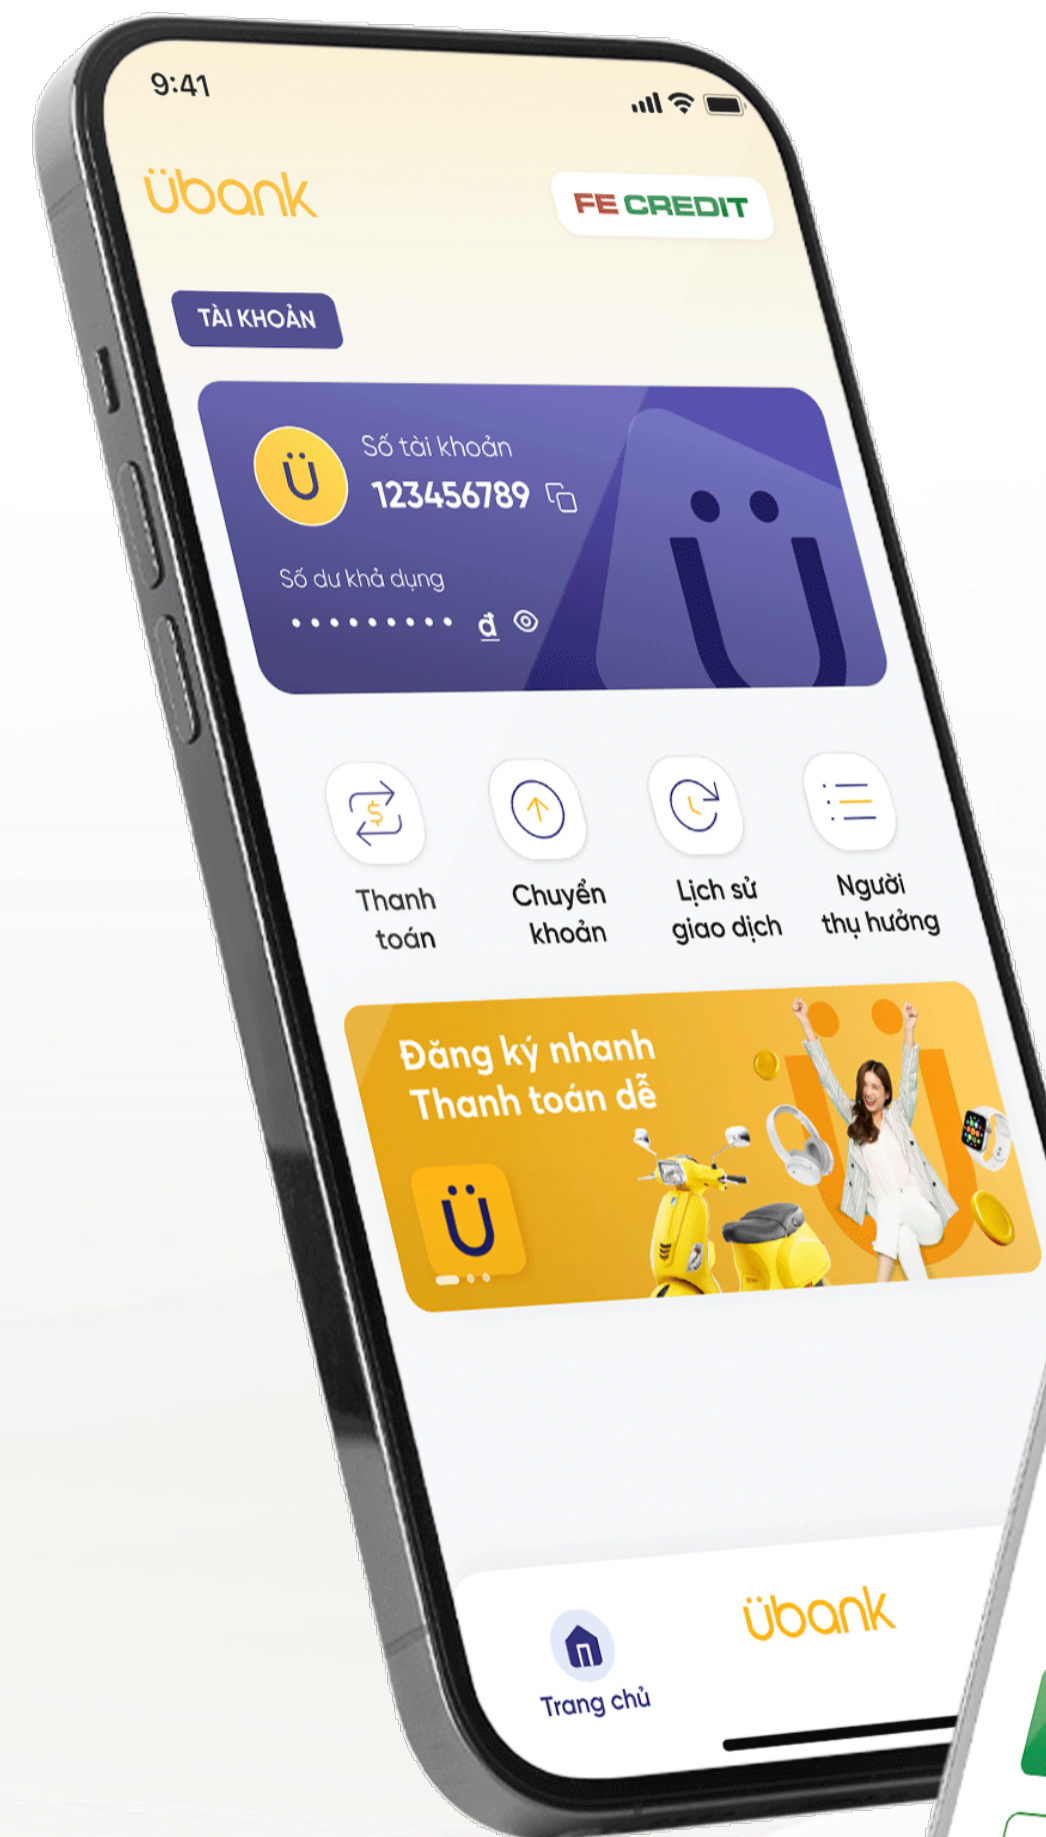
9:41

übank

FE CREDIT

TÀI KHOẢN

Ü

Số tài khoản

123456789

Số dư khả dụng

•••••••••• đ

Thanh toán

Chuyển khoản

Lịch sử giao dịch

Người thụ hưởng

Đăng ký nhanh
Thanh toán dễ

Ü

Trang chủ

übank